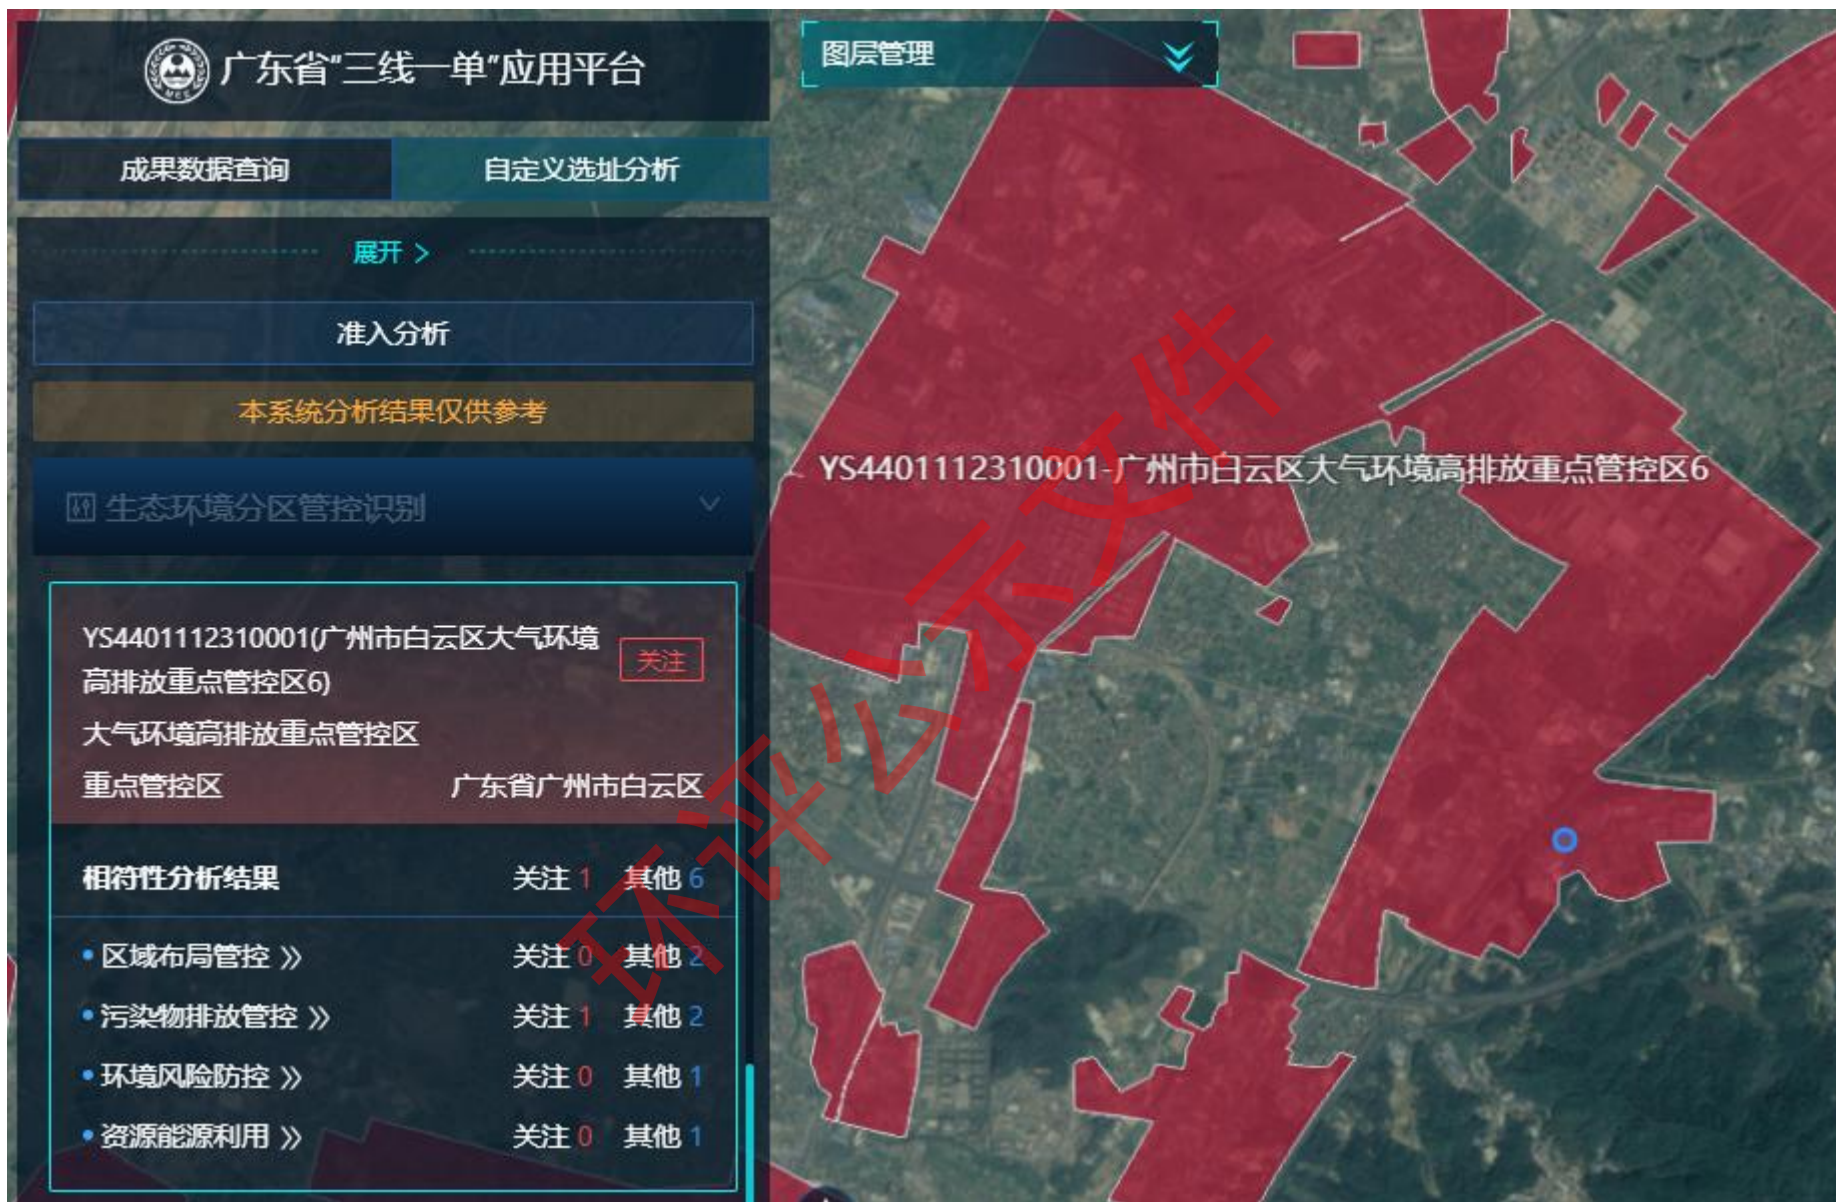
广东省"三线一单"应用平台

图层管理

成果数据查询

自定义选址分析

展开 >

准入分析

本系统分析结果仅供参考

生态环境分区管控识别

YS4401112310001(广州市白云区大气环境高排放重点管控区6)

关注

大气环境高排放重点管控区

重点管控区

广东省广州市白云区

YS4401112310001-广州市白云区大气环境高排放重点管控区6

| 相符性分析结果 | 关注 1 | 其他 6 |
|---|---|---|
| • 区域布局管控 » | 关注 0 | 其他 2 |
| • 污染物排放管控 » | 关注 1 | 其他 2 |
| • 环境风险防控 » | 关注 0 | 其他 1 |
| • 资源能源利用 » | 关注 0 | 其他 1 |

环评公示文件